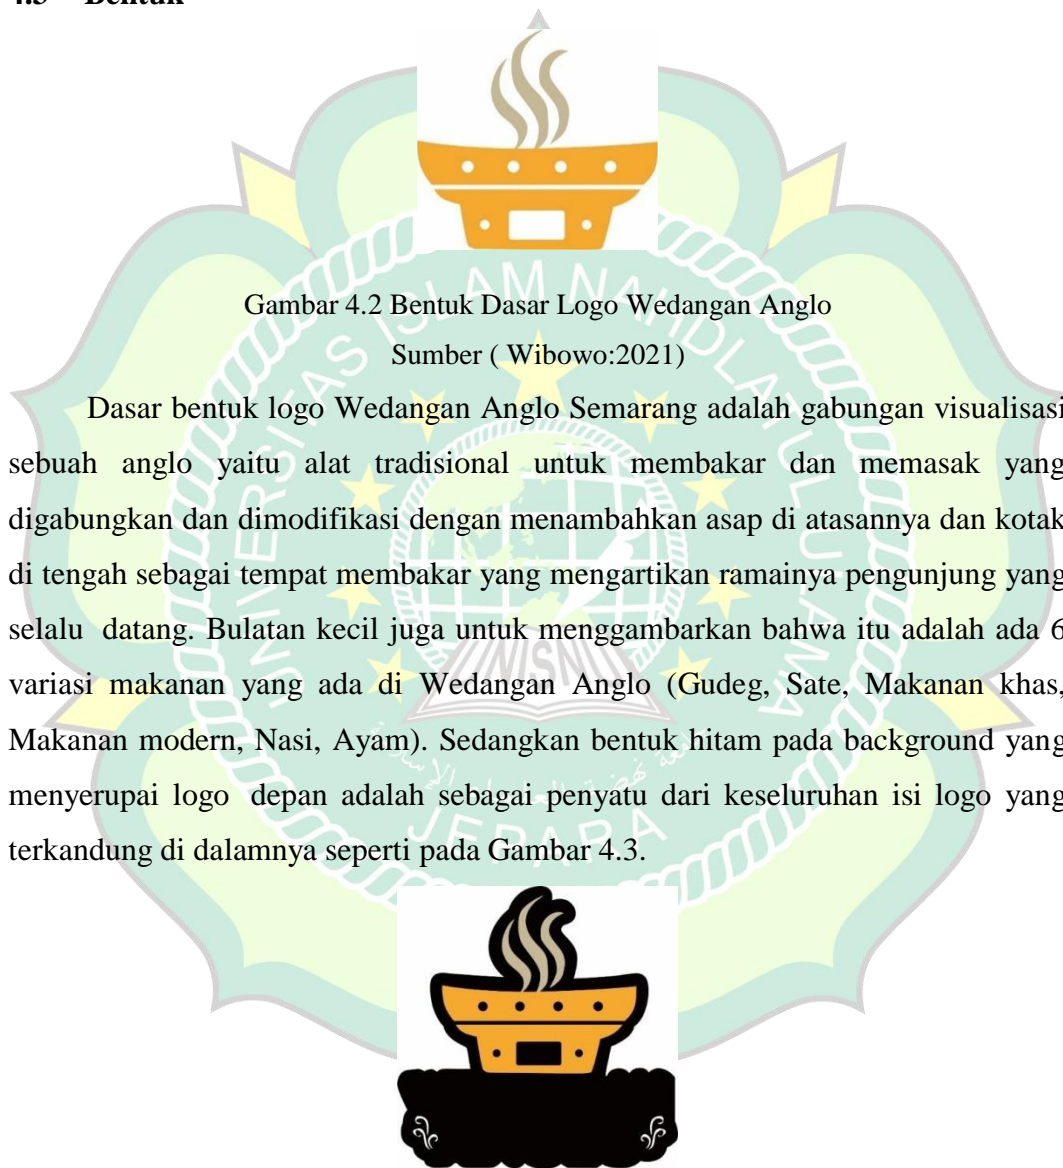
4.3 Bentuk

Gambar 4.2 Bentuk Dasar Logo Wedangan Anglo
Sumber ( Wibowo:2021)

Dasar bentuk logo Wedangan Anglo Semarang adalah gabungan visualisasi sebuah anglo yaitu alat tradisional untuk membakar dan memasak yang digabungkan dan dimodifikasi dengan menambahkan asap di atasannya dan kotak di tengah sebagai tempat membakar yang mengartikan ramainya pengunjung yang selalu datang. Bulatan kecil juga untuk menggambarkan bahwa itu adalah ada 6 variasi makanan yang ada di Wedangan Anglo (Gudeg, Sate, Makanan khas, Makanan modern, Nasi, Ayam). Sedangkan bentuk hitam pada background yang menyerupai logo depan adalah sebagai penyatu dari keseluruhan isi logo yang terkandung di dalamnya seperti pada Gambar 4.3.